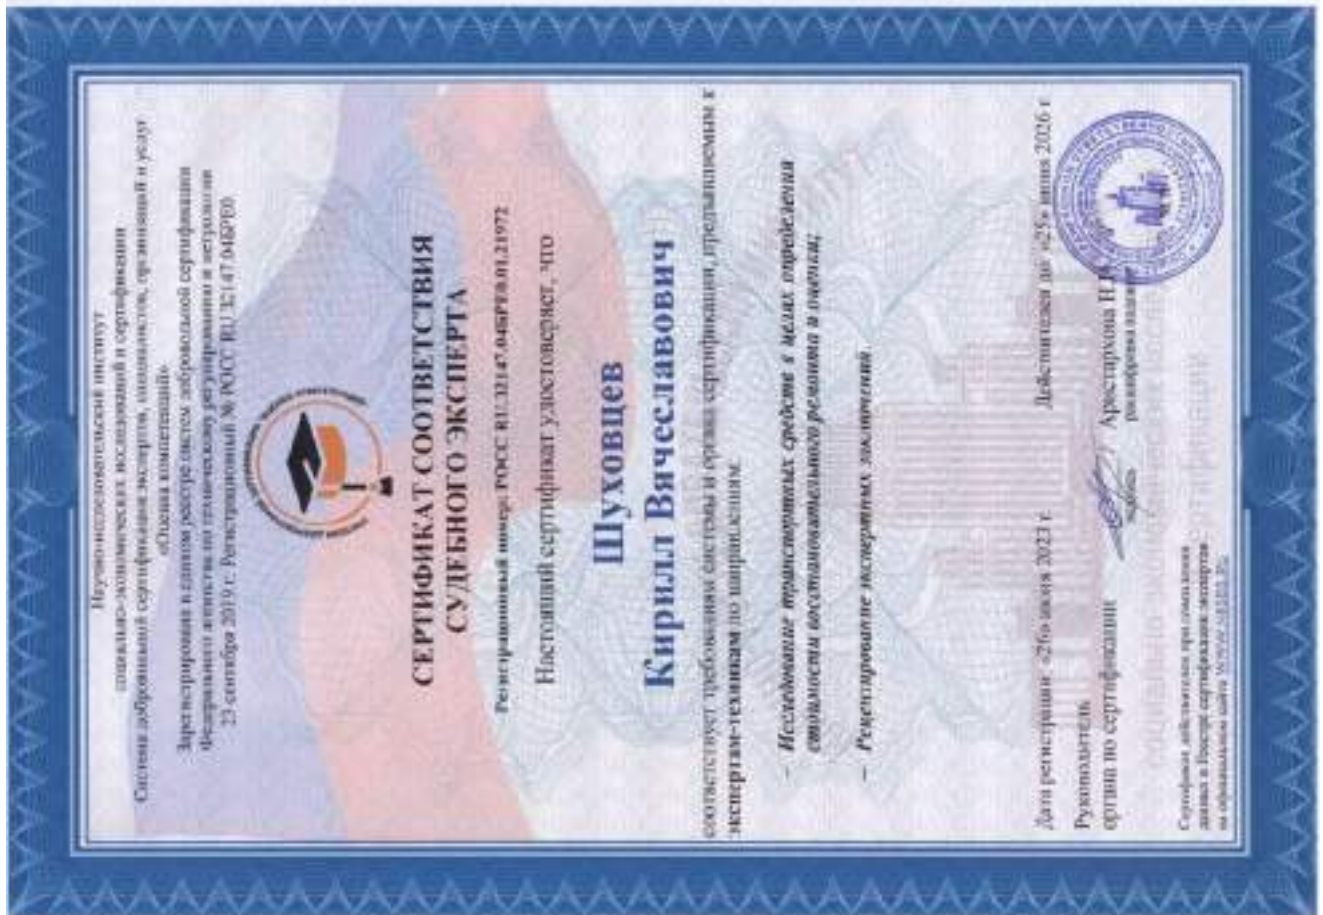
Научно-исследовательский институт
социально-экономических исследований и сертификации
Система добровольной сертификации экспертов, специалистов, организаций и услуг
«Оценка компетенций»
Зарегистрирована в едином реестре систем добровольной сертификации Федерального агентства по техническому регулированию и метрологии 23 сентября 2019 г. Регистрационный № РОСС RU.32147.04БРЕ0

СЕРТИФИКАТ СООТВЕТСТВИЯ
СУДЕБНОГО ЭКСПЕРТА

Регистрационный номер РОСС RU.32147.04БРЕ0.01.21972

Настоящий сертификат удостоверяет, что

Шуховцев
Кирилл Вячеславович

соответствует требованиям системы и органа сертификации, предъявляемым к экспертам-техникам по направлениям:

– Исследование транспортных средств в целях определения стоимости восстановительного ремонта и оценки;

– Рецензирование экспертных заключений

Дата регистрации: «26» июня 2023 г.

Действителен до «25» июня 2026 г.

Руководитель
органа по сертификации

Арестархова П.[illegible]
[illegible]

Сертификат действителен при наличии данных в Реестре сертифицированных экспертов на официальном сайте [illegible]